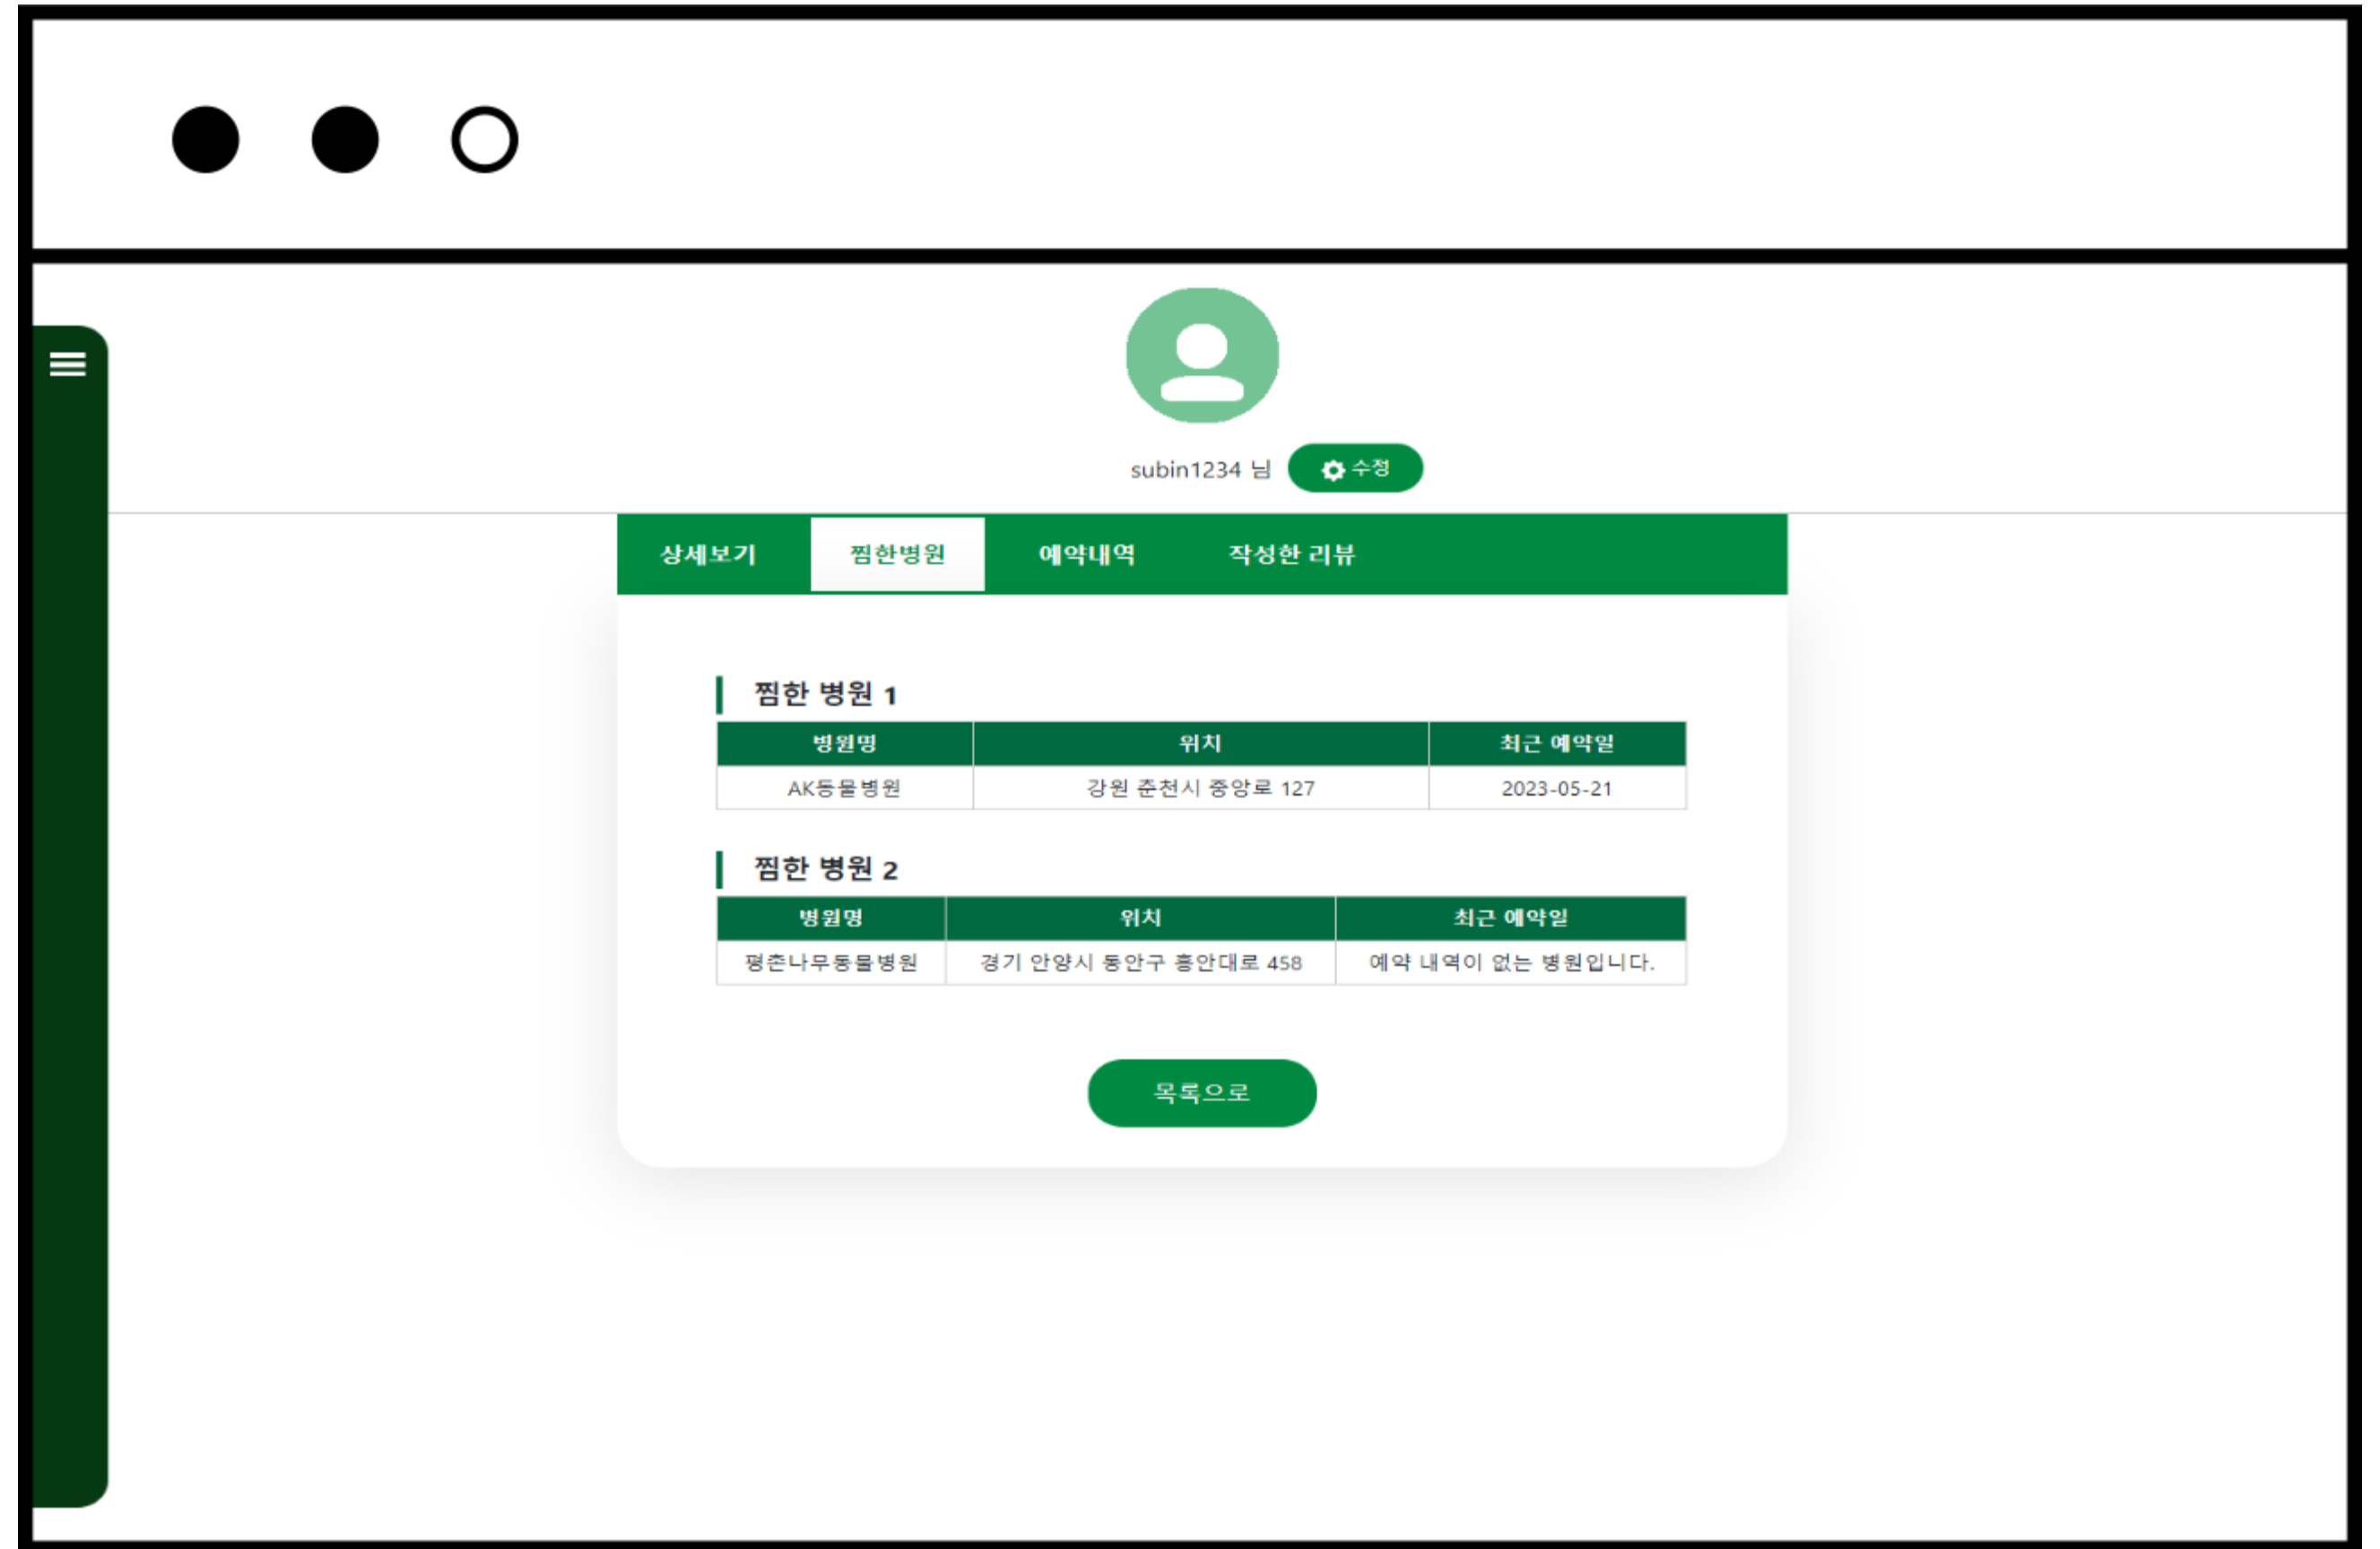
subin1234 님 수정

상세보기 찜한병원 예약내역 작성한 리뷰

찜한 병원 1

| 병원명 | 위치 | 최근 예약일 |
|---|---|---|
| AK동물병원 | 강원 춘천시 중앙로 127 | 2023-05-21 |

찜한 병원 2

| 병원명 | 위치 | 최근 예약일 |
|---|---|---|
| 평촌나무동물병원 | 경기 안양시 동안구 흥안대로 458 | 예약 내역이 없는 병원입니다. |

목록으로